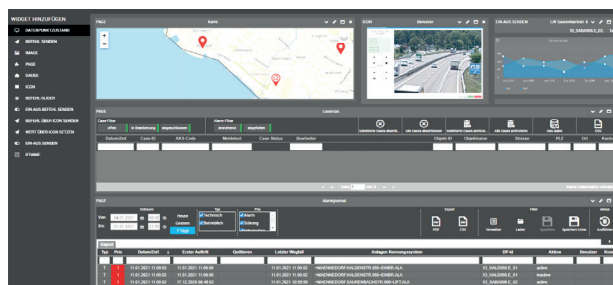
WIDGET HINZUFÜGEN

DATENPUNKTZUSTAND
BEFEHL SENDEN
IMAGE
PAGE
GAUGE
ICON
BEFEHL SLIDER
EIN-AUS BEFEHL SENDEN
BEFEHL ÜBER ICON SENDEN
WERT ÜBER ICON SETZEN
EIN-AUS SENDEN
IFRAME

PAGE
Karte
ICON
Benutzer
EIN AUS SCHIEBEN
PAGE
Casemax
Case Filter
offen
in Bearbeitung
abgeschlossen
Alarm Filter
anstehend
gequittiert
Datum/Zeit
Case-ID
KKS-Code
Meldetext
Case Status
Bearbeiter
Objekt ID
Objektname
Strasse
PLZ
Ort
PAGE
Alarmjournal
Von
Bis
Heute
Gestern
7 Tage
Technisch
Betrieblich
Alarm
Störung
Export
PDF
CSV
Filter
Aktion
Typ
Prio
Datum/Zeit
Erster Auftritt
Quittieren
Letzter Wegfall
Anlagen Kennungssystem
DP-Id
Status
Benutzer
T
1
11.01.2021 11:00:03
11.01.2021 11:00:00
11.01.2021 11:00:00
~WARNEMDORF.HAUPTSTR.000~EINER.ALA
aktiv
T
1
11.01.2021 11:00:02
11.01.2021 11:00:00
11.01.2021 11:00:00
~WARNEMDORF.HAUPTSTR.000~EINER.ALA
inaktiv
T
1
17.12.2020 08:00:52
11.01.2021 11:00:00
~WARNEMDORF.DAUERBACHSTR.000~LIFT.ALA
aktiv